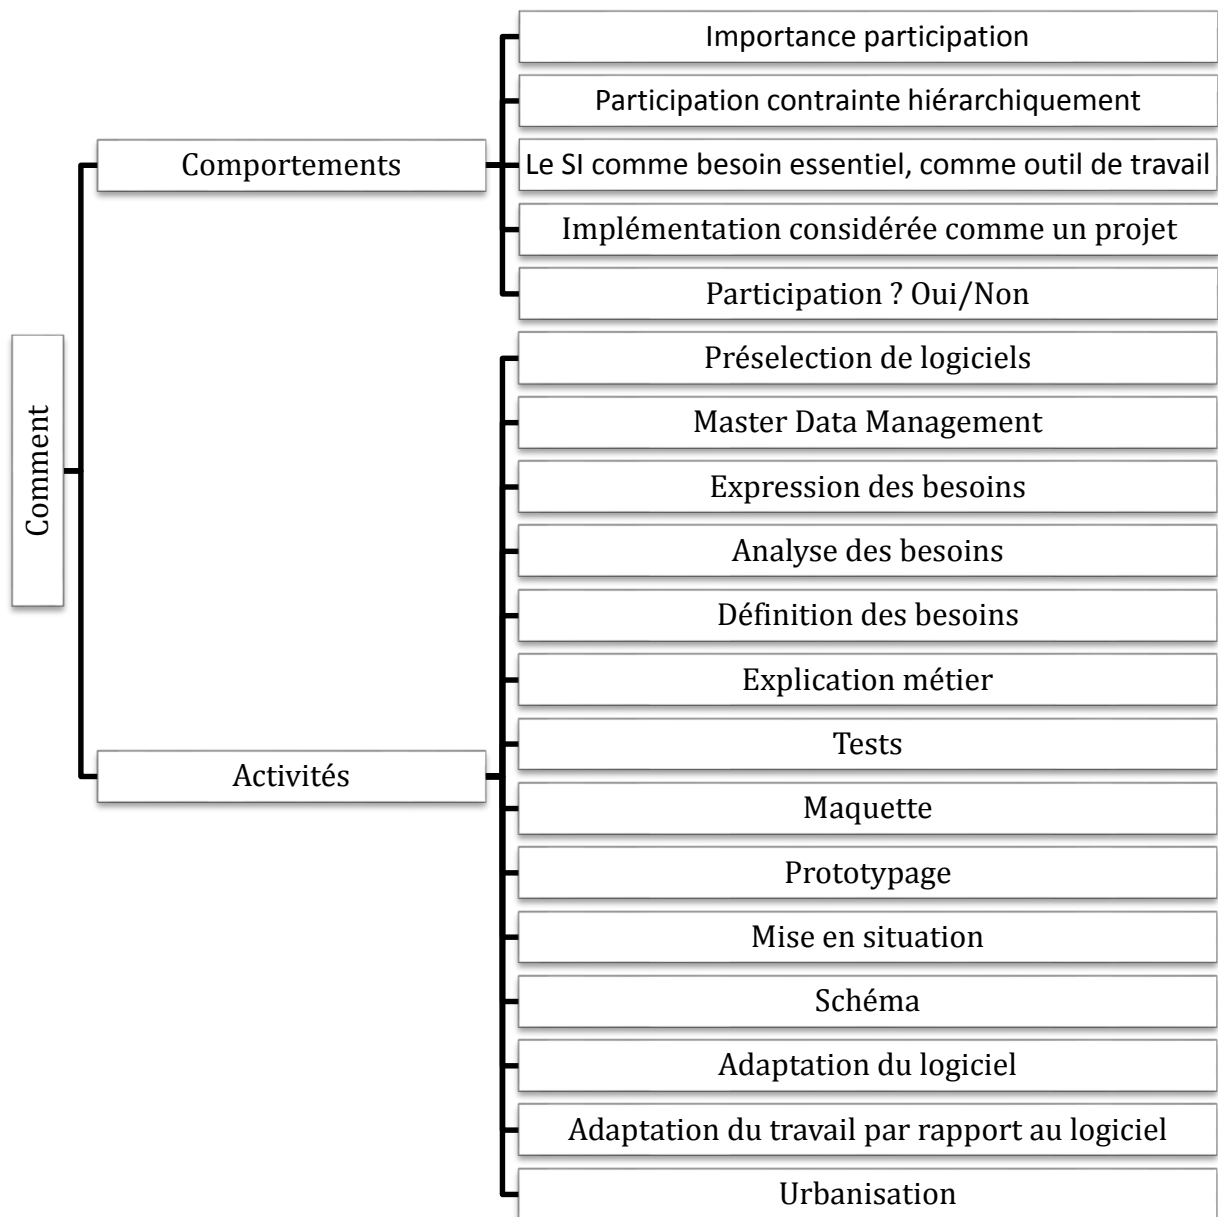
Comment

Comportements

Importance participation

Participation contrainte hiérarchiquement

Le SI comme besoin essentiel, comme outil de travail

Implémentation considérée comme un projet

Participation ? Oui/Non

Activités

Préselection de logiciels

Master Data Management

Expression des besoins

Analyse des besoins

Définition des besoins

Explication métier

Tests

Maquette

Prototypage

Mise en situation

Schéma

Adaptation du logiciel

Adaptation du travail par rapport au logiciel

Urbanisation